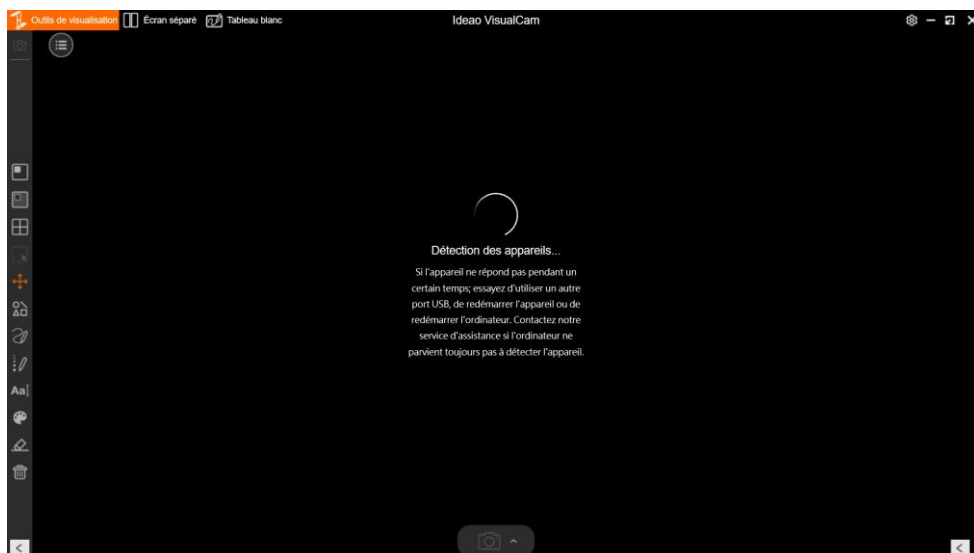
Outils de visualisation Écran séparé Tableau blanc

Ideao VisualCam

Détection des appareils...

Si l'appareil ne répond pas pendant un certain temps; essayez d'utiliser un autre port USB, de redémarrer l'appareil ou de redémarrer l'ordinateur. Contactez notre service d'assistance si l'ordinateur ne parvient toujours pas à détecter l'appareil.

Aa